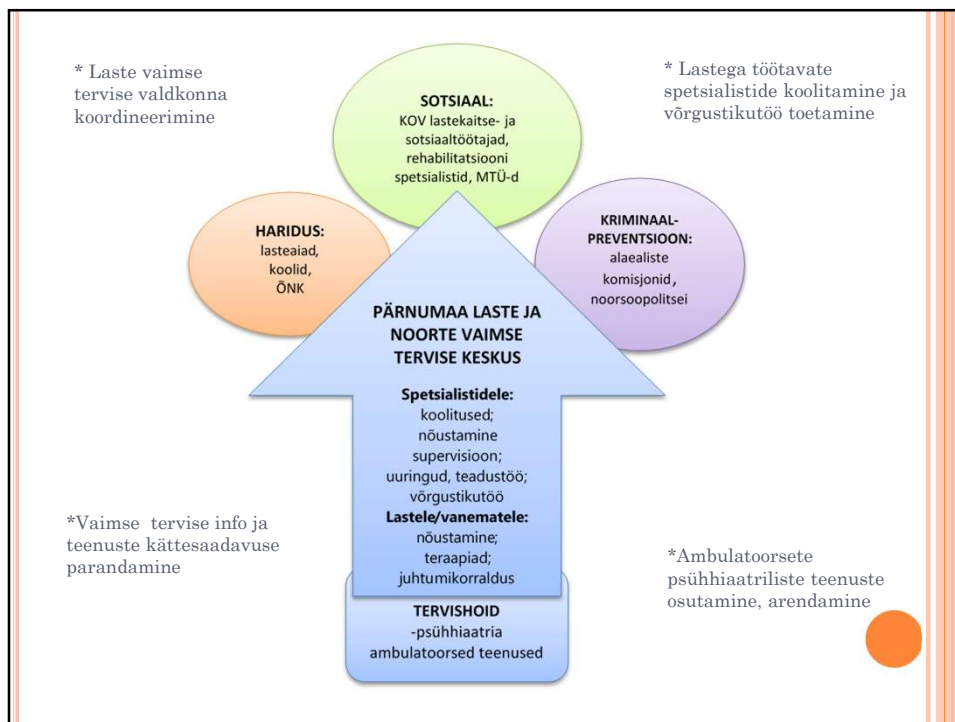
* Laste vaimse tervise valdkonna koordineerimine

SOTSIAAL:
KOV lastekaitse- ja sotsiaaltöötajad, rehabilitatsiooni spetsialistid, MTÜ-d

* Lastega töötavate spetsialistide koolitamine ja võrgustikutöö toetamine

HARIDUS:
lasteaiad, koolid, ÕNK

KRIMINAAL-PREVENTSIOON:
alaealiste komisjonid, noorsoopolitsei

PÄRNUMAA LASTE JA NOORTE VAIMSE TERVISE KESKUS

Spetsialistidele:
koolitused;
nõustamine
supervisioon;
uuringud, teadustöö;
võrgustikutöö
Lastele/vanematele:
nõustamine;
teraapiad;
juhtumikorraldus

*Vaimse tervise info ja teenuste kättesaadavuse parandamine

*Ambulatoorsete psühhiaatriliste teenuste osutamine, arendamine

TERVISHOID
-psühhiaatria
ambulatoorsed teenused